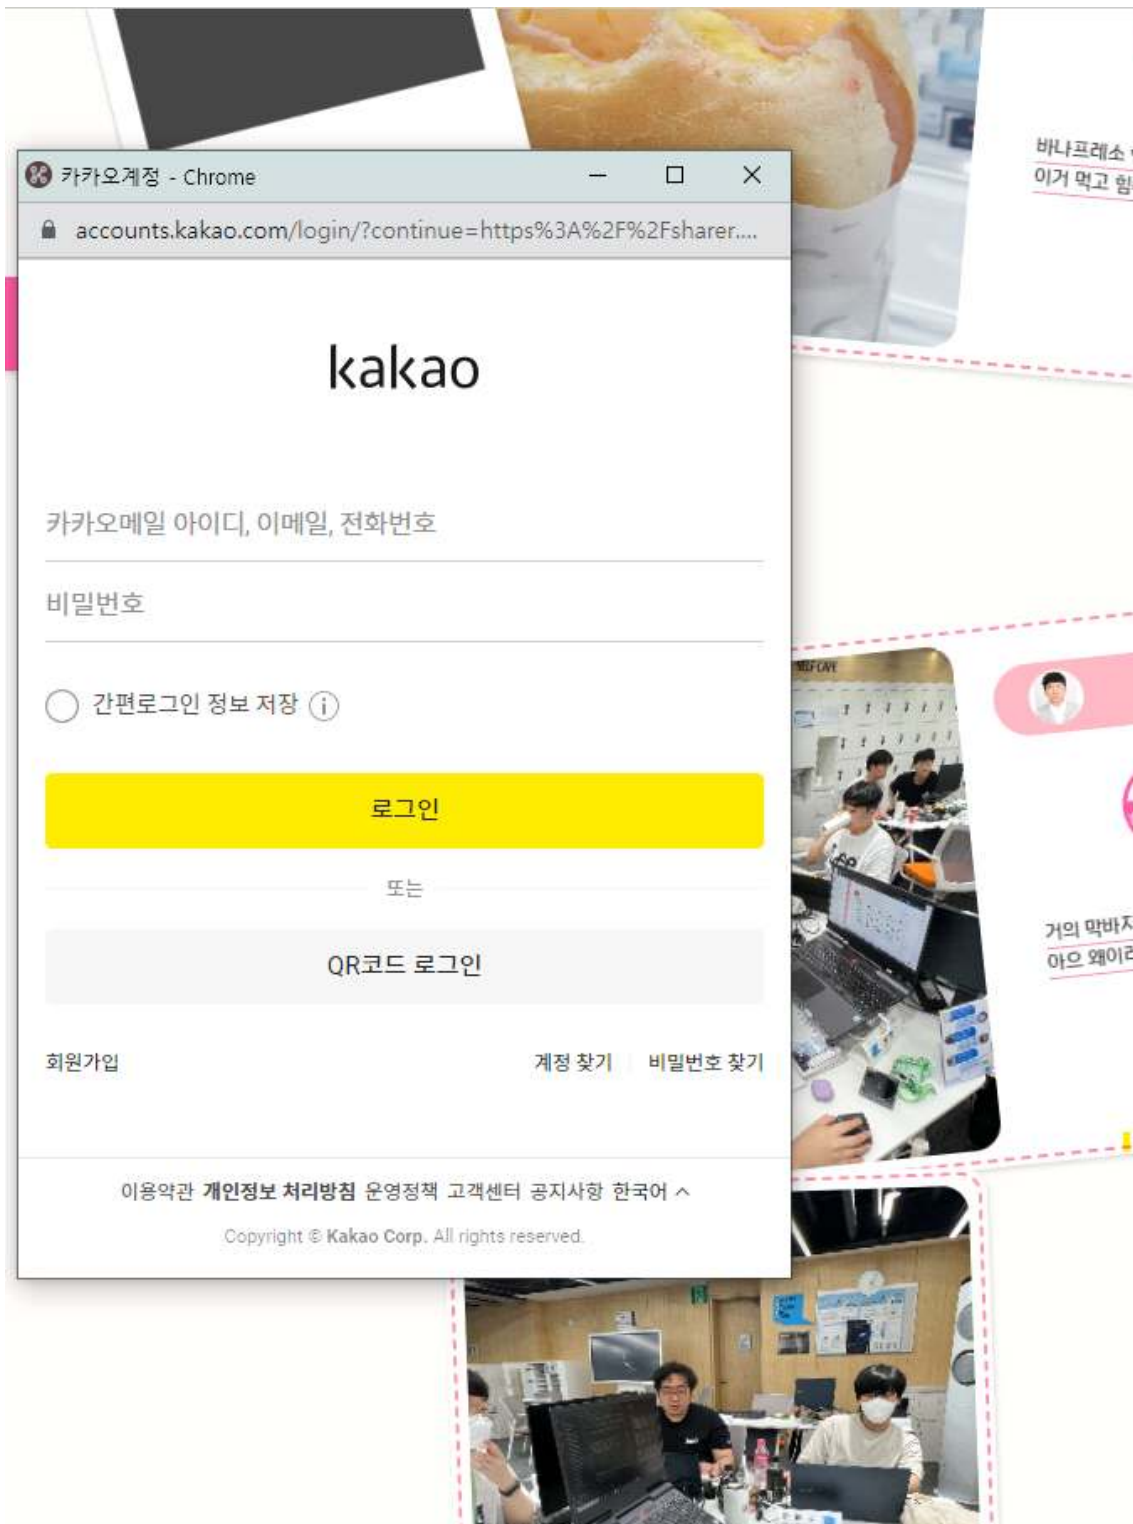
카카오계정 - Chrome

accounts.kakao.com/login/?continue=https%3A%2F%2Fsharer....

kakao

카카오메일 아이디, 이메일, 전화번호

비밀번호

간편로그인 정보 저장 ⓘ

로그인

또는

QR코드 로그인

회원가입

계정 찾기 비밀번호 찾기

이용약관 개인정보 처리방침 운영정책 고객센터 공지사항 한국어

Copyright © Kakao Corp. All rights reserved.

바나프레소 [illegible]
이거 먹고 힘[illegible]

거의 막바지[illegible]
아으 왜이러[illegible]